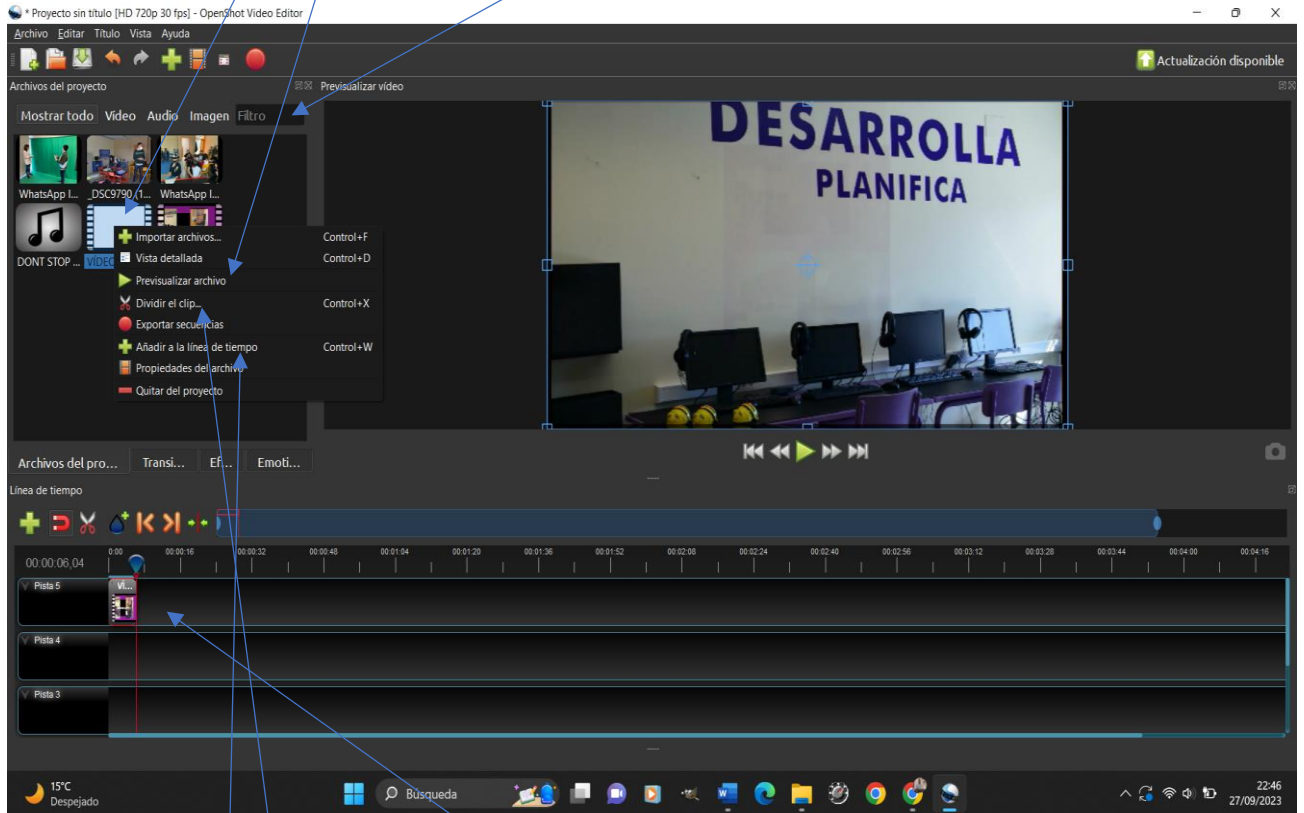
* Proyecto sin título [HD 720p 30 fps] - OpenShot Video Editor

Archivo Editar Título Vista Ayuda

Actualización disponible

Archivos del proyecto

Previsualizar vídeo

Mostrar todo Vídeo Audio Imagen Filtro

WhatsApp I... _DSC9790 (1... WhatsApp I...

DONT STOP ... VÍDEO

Importar archivos... Control+F
Vista detallada Control+D
Previsualizar archivo
Dividir el clip... Control+X
Exportar secuencias
Añadir a la línea de tiempo Control+W
Propiedades del archivo
Quitar del proyecto

DESARROLLA
PLANIFICA

Archivos del pro... Transi... Ef... Emoti...

Línea de tiempo

00:00:06,04

0:00 00:00:16 00:00:32 00:00:48 00:01:04 00:01:20 00:01:36 00:01:52 00:02:08 00:02:24 00:02:40 00:02:56 00:03:12 00:03:28 00:03:44 00:04:00 00:04:16

Pista 5
Vi...
Pista 4
Pista 3

15°C
Despejado

Búsqueda

22:46
27/09/2023